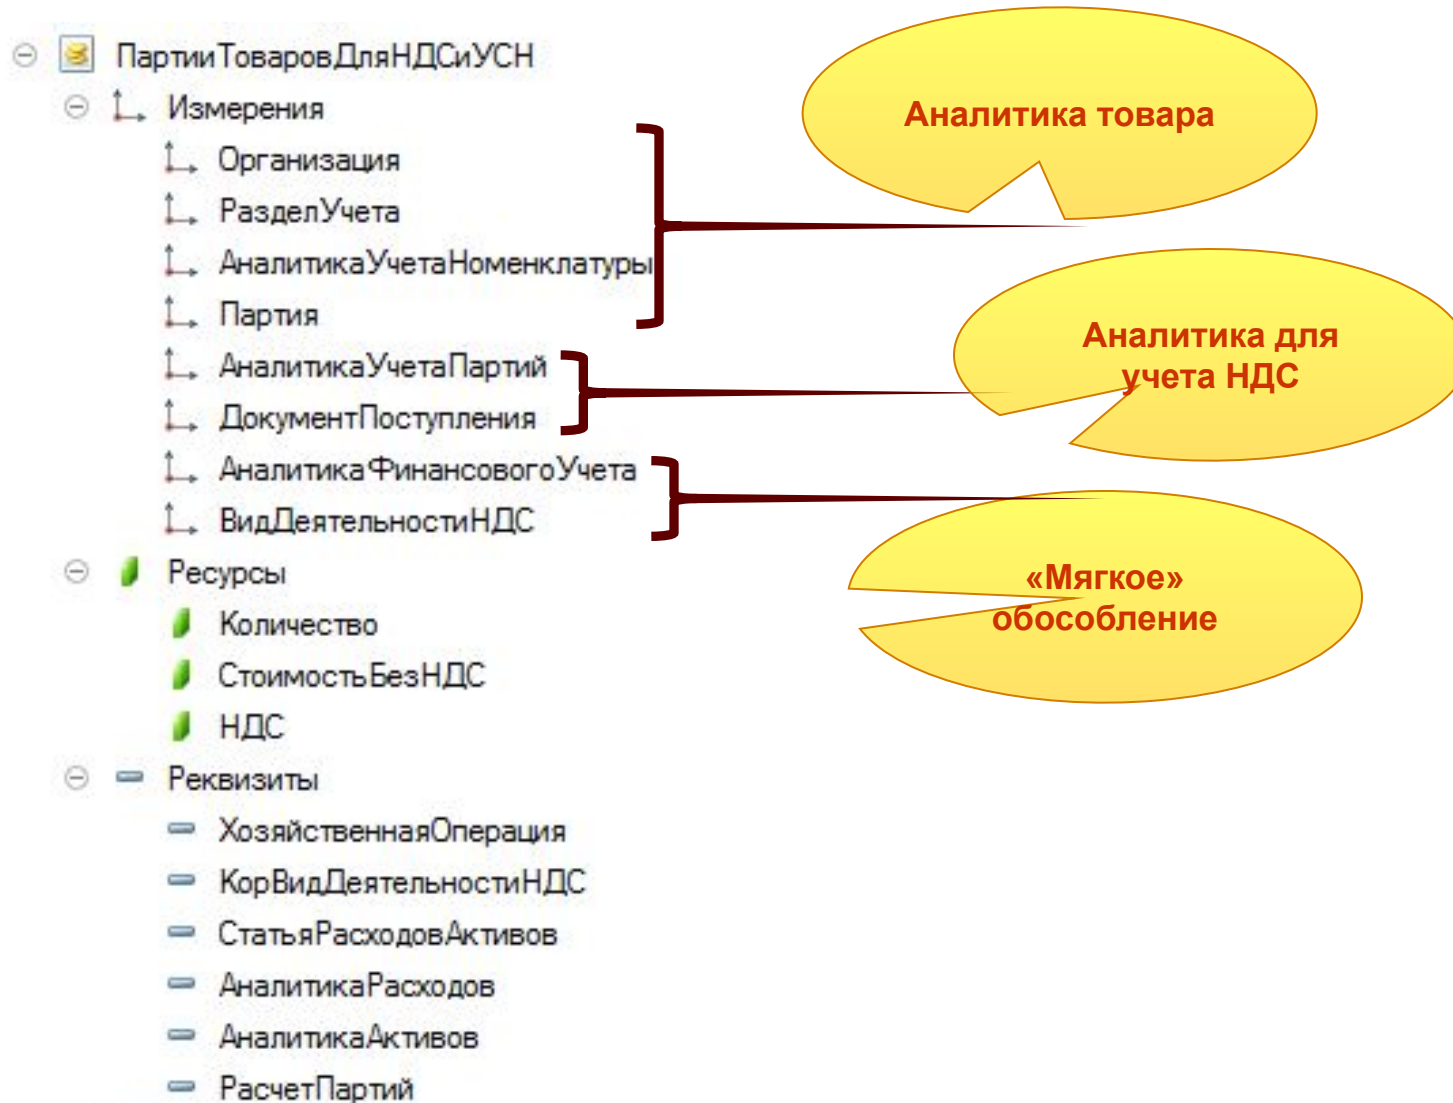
ПартииТоваровДляНДСиУСН
Измерения
Организация
РазделУчета
АналитикаУчетаНоменклатуры
Партия
АналитикаУчетаПартий
ДокументПоступления
АналитикаФинансовогоУчета
ВидДеятельностиНДС
Ресурсы
Количество
СтоимостьБезНДС
НДС
Реквизиты
ХозяйственнаяОперация
КорВидДеятельностиНДС
СтатьяРасходовАктивов
АналитикаРасходов
АналитикаАктивов
РасчетПартий

Аналитика товара

Аналитика для учета НДС

«Мягкое» обособление